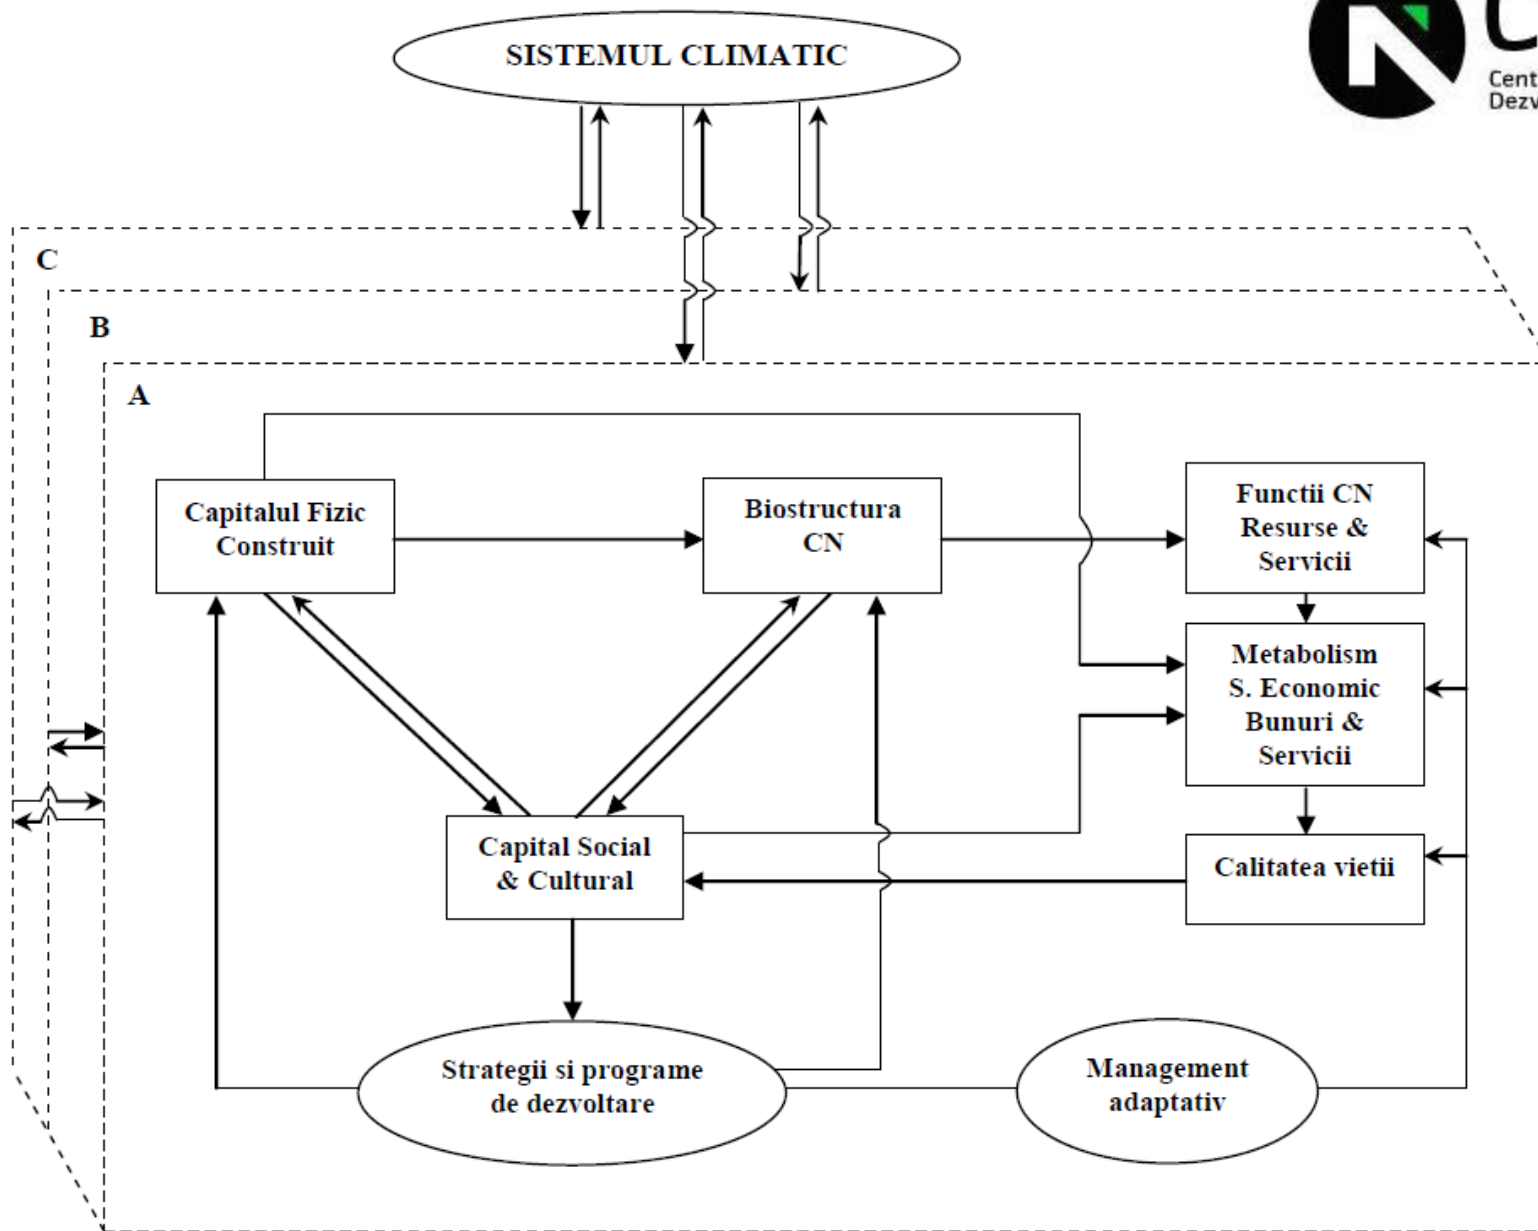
SISTEMUL CLIMATIC

C
Cent
Dezv

C

B

A

Capitalul Fizic Construit

Biostructura CN

Functii CN Resurse & Servicii

Metabolism S. Economic Bunuri & Servicii

Capital Social & Cultural

Calitatea vietii

Strategii si programe de dezvoltare

Management adaptativ